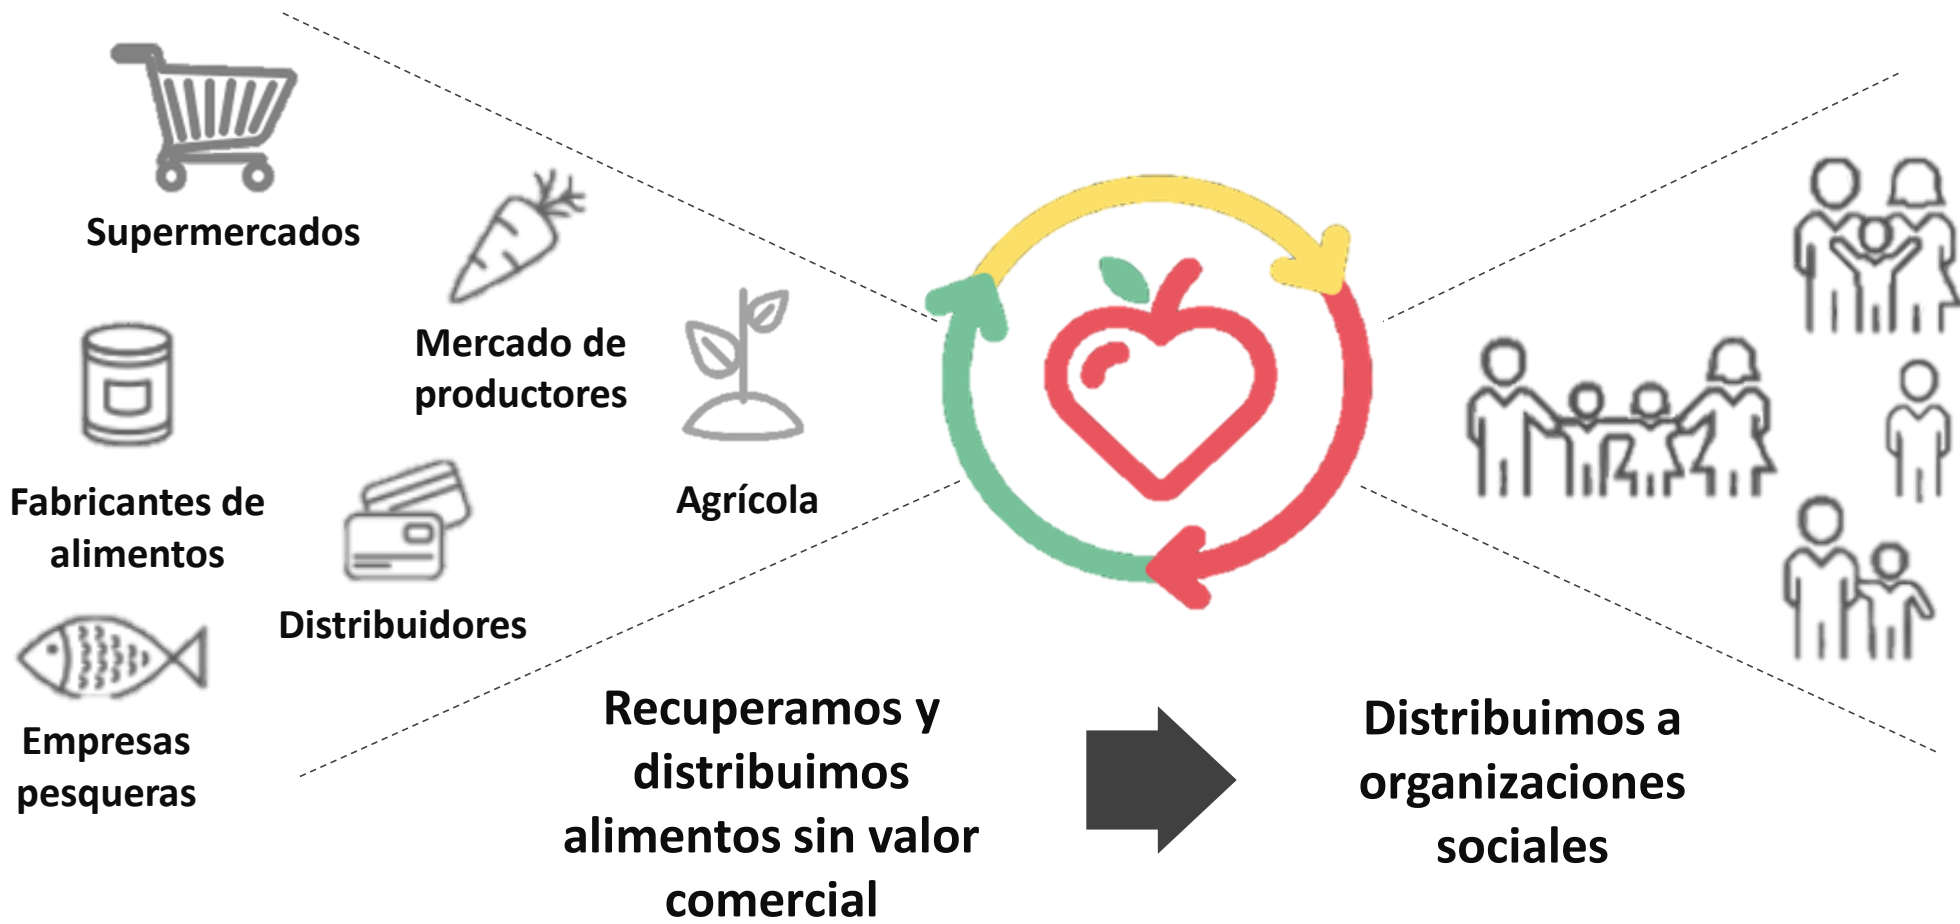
Supermercados

Mercado de productores

Agrícola

Fabricantes de alimentos

Distribuidores

Empresas pesqueras

Recuperamos y distribuimos alimentos sin valor comercial

Distribuimos a organizaciones sociales